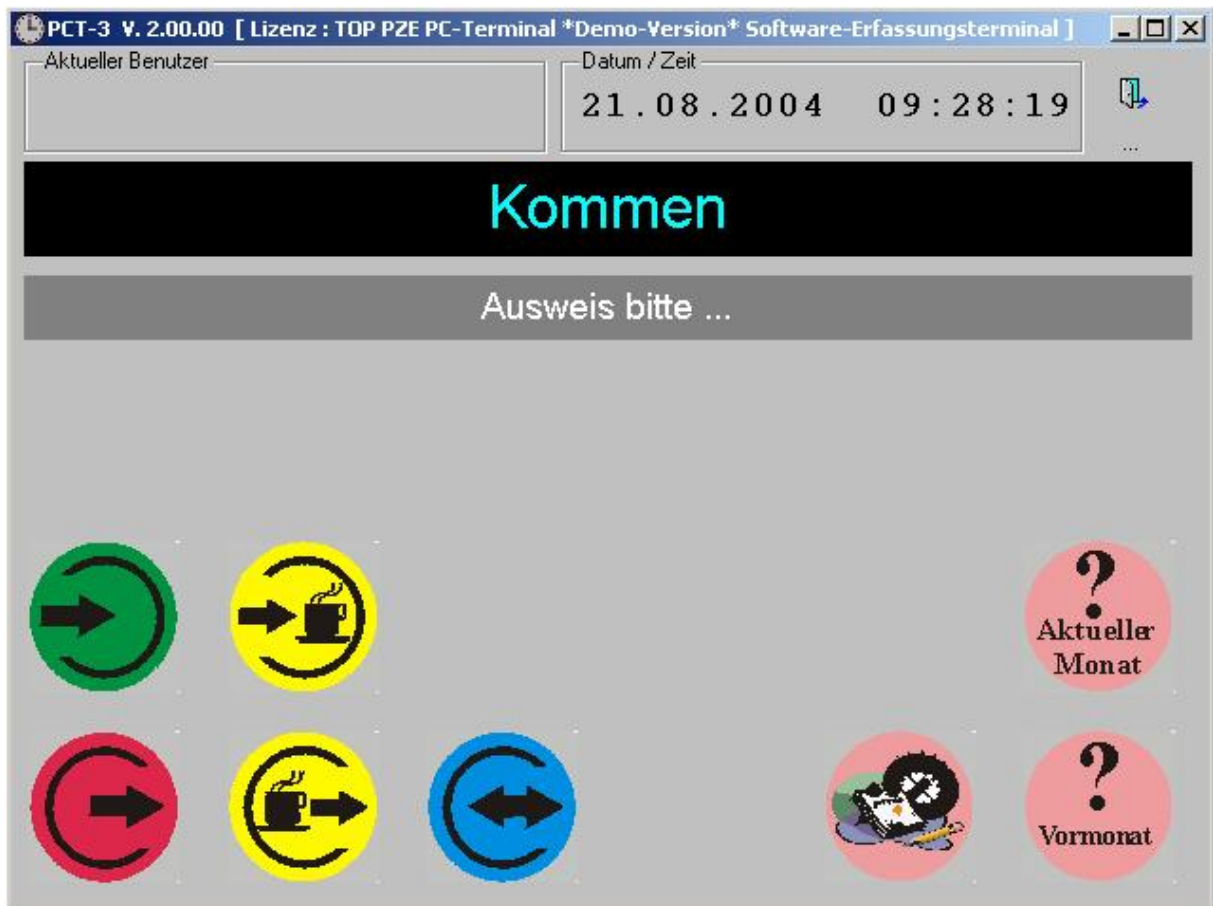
PCT-3 V. 2.00.00 [ Lizenz : TOP PZE PC-Terminal *Demo-Version* Software-Erfassungsterminal ]

Aktueller Benutzer

Datum / Zeit

21.08.2004 09:28:19

...

Kommen

Ausweis bitte ...

?
Aktueller Monat

?
Vormonat